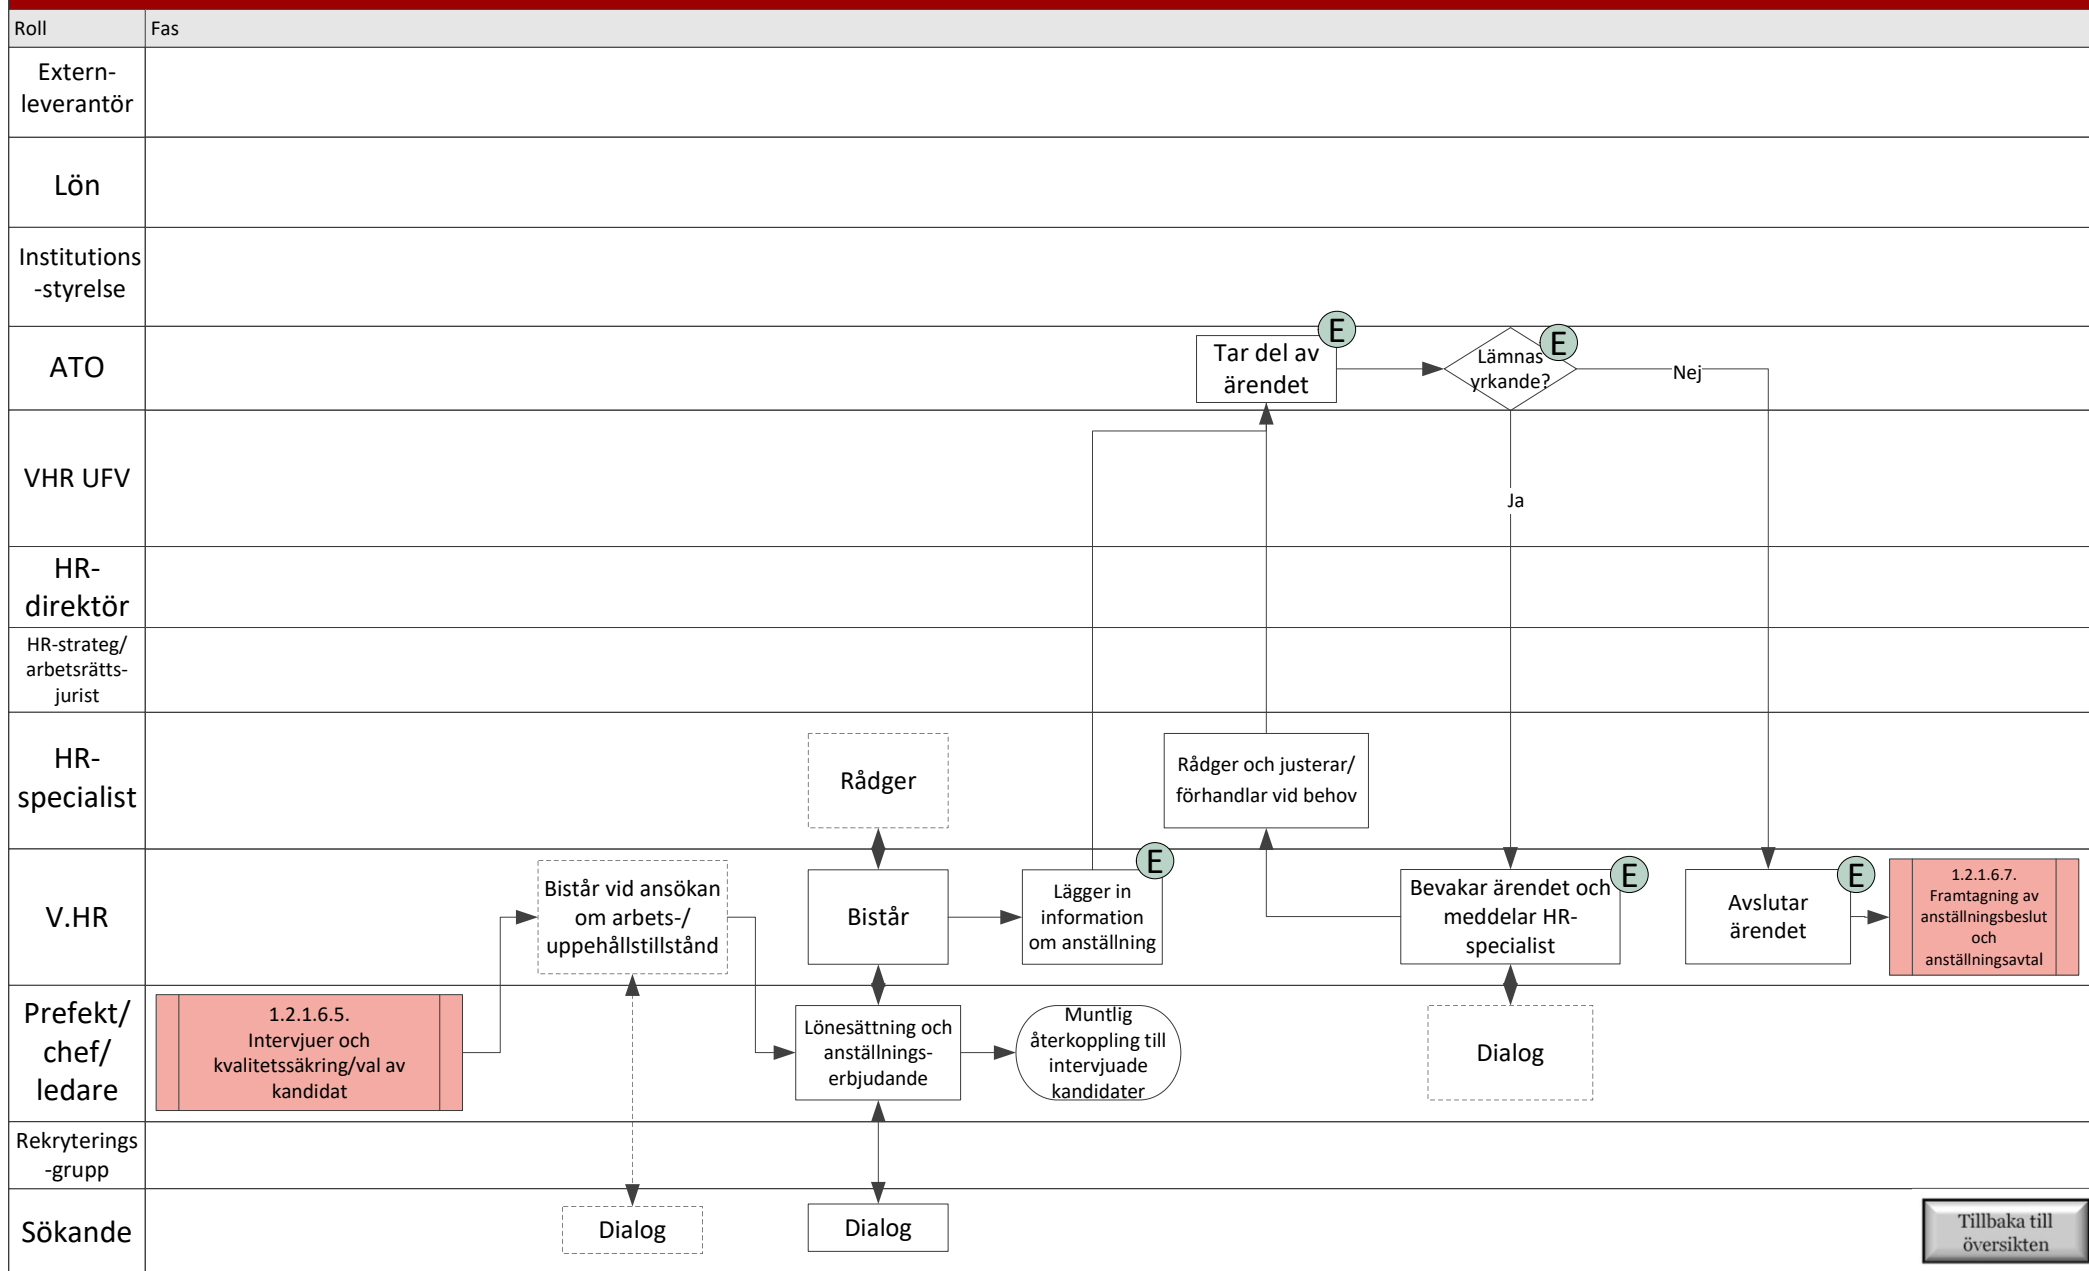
Roll | Fas

Extern-leverantör

Lön

Institutions-styrelse

ATO

VHR UFV

HR-direktör

HR-strateg/arbetsrätts-jurist

HR-specialist

V.HR

Prefekt/chef/ledare

Rekryterings-grupp

Sökande

Tar del av ärendet E

Lämnas yrkande? E

Nej

Ja

Rådger

Rådger och justerar/förhandlar vid behov

Bistår vid ansökan om arbets-/uppehållstillstånd

Bistår

Lägger in information om anställning E

Bevakar ärendet och meddelar HR-specialist E

Avslutar ärendet E

1.2.1.6.7. Framtagning av anställningsbeslut och anställningsavtal

1.2.1.6.5. Intervjuer och kvalitetssäkring/val av kandidat

Lönesättning och anställnings-erbjudande

Muntlig återkoppling till intervjuade kandidater

Dialog

Dialog

Dialog

Tillbaka till översikten